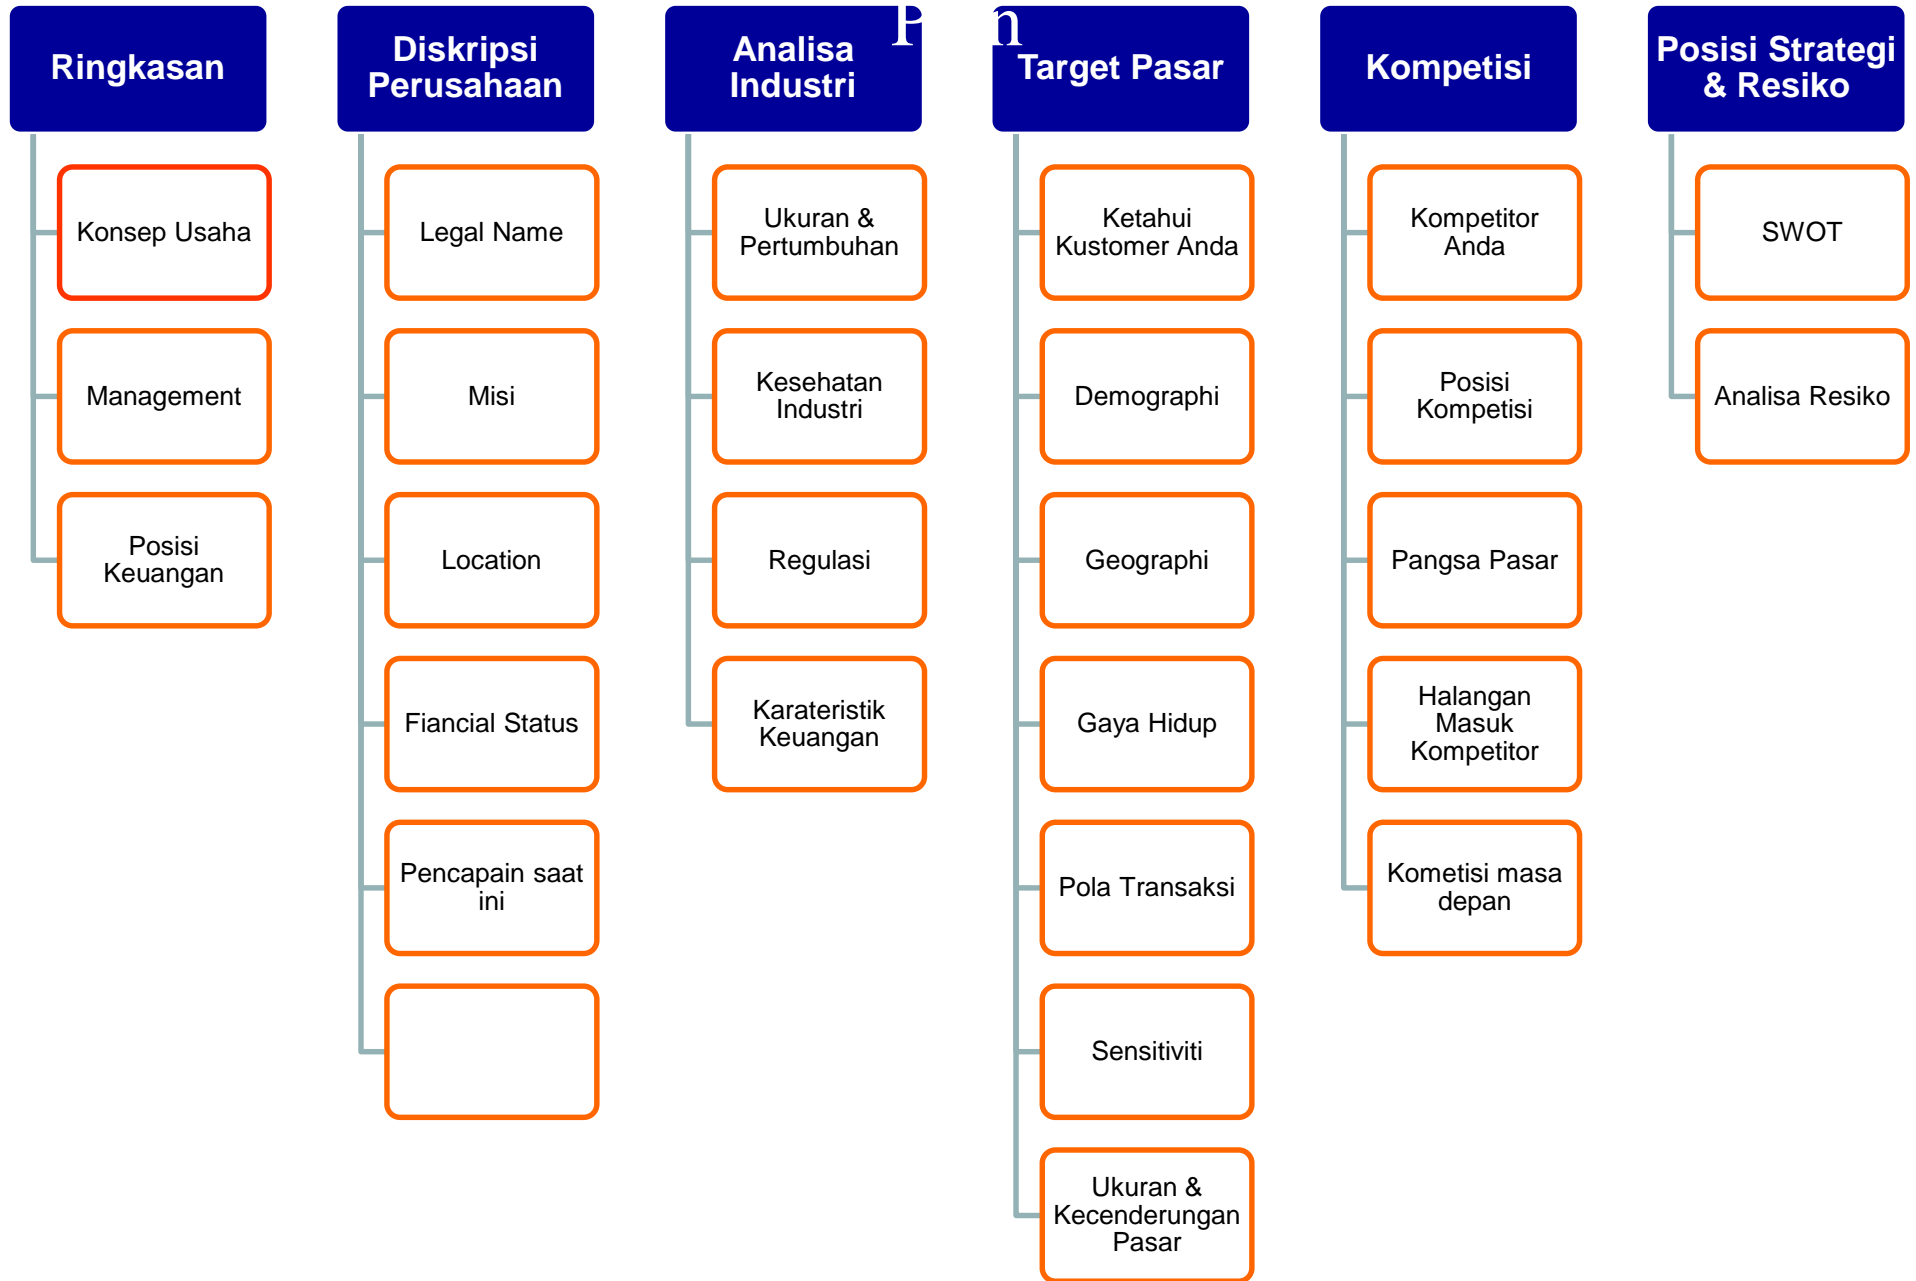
Ringkasan

Konsep Usaha

Management

Posisi Keuangan

Diskripsi Perusahaan

Legal Name

Misi

Location

Fiancial Status

Pencapain saat ini

Analisa Industri

Ukuran & Pertumbuhan

Kesehatan Industri

Regulasi

Karateristik Keuangan

P n

Target Pasar

Ketahui Kustomer Anda

Demographi

Geographi

Gaya Hidup

Pola Transaksi

Sensitiviti

Ukuran & Kecenderungan Pasar

Kompetisi

Kompetitor Anda

Posisi Kompetisi

Pangsa Pasar

Halangan Masuk Kompetitor

Kometisi masa depan

Posisi Strategi & Resiko

SWOT

Analisa Resiko